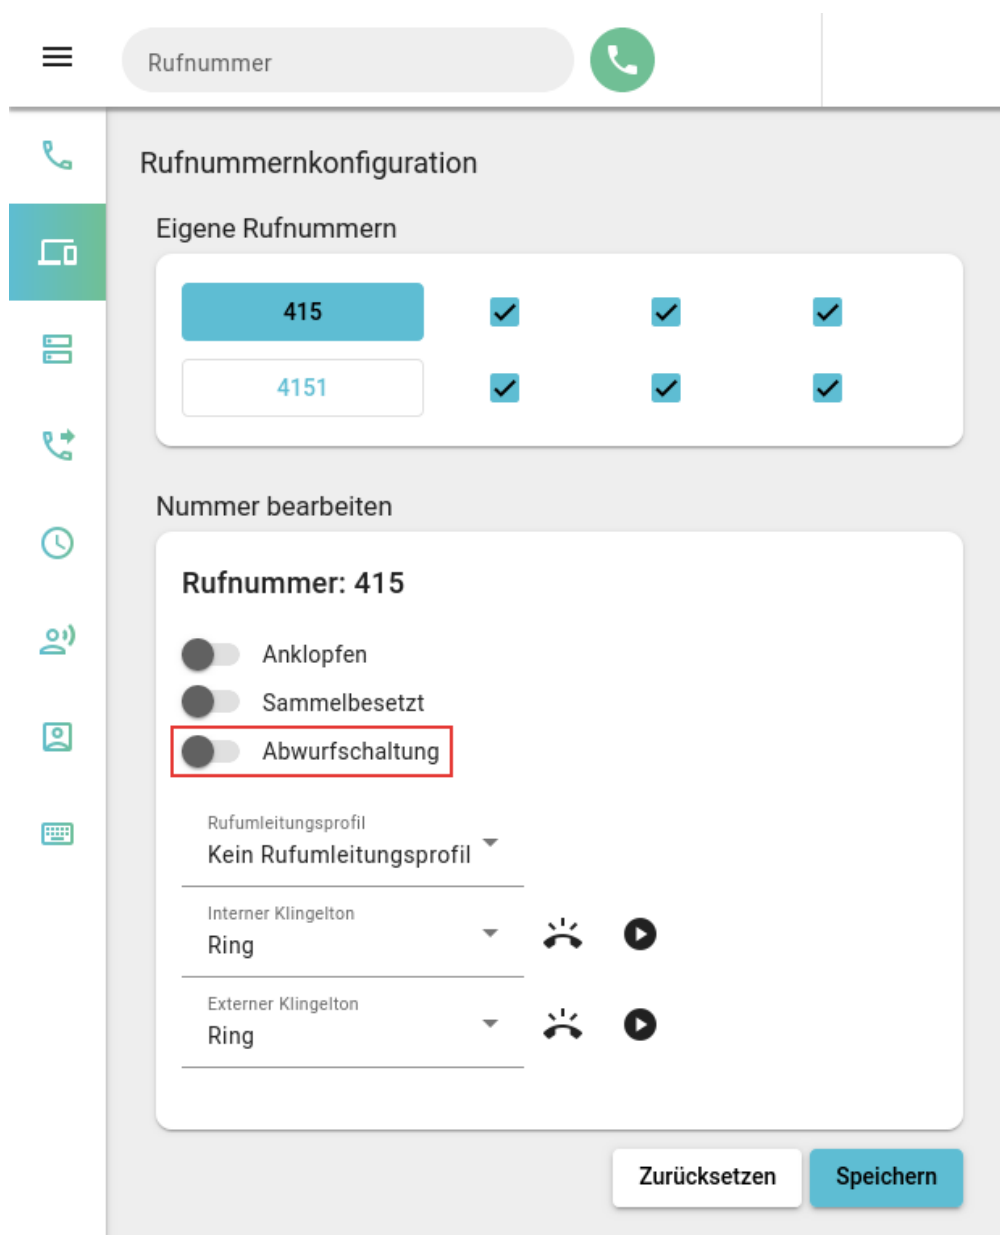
Rufnummer

Rufnummernkonfiguration

Eigene Rufnummern

415
4151

Nummer bearbeiten

Rufnummer: 415

Anklopfen
Sammelbesetzt
Abwurfschaltung

Rufumleitungsprofil
Kein Rufumleitungsprofil

Interner Klingelton
Ring

Externer Klingelton
Ring

Zurücksetzen
Speichern